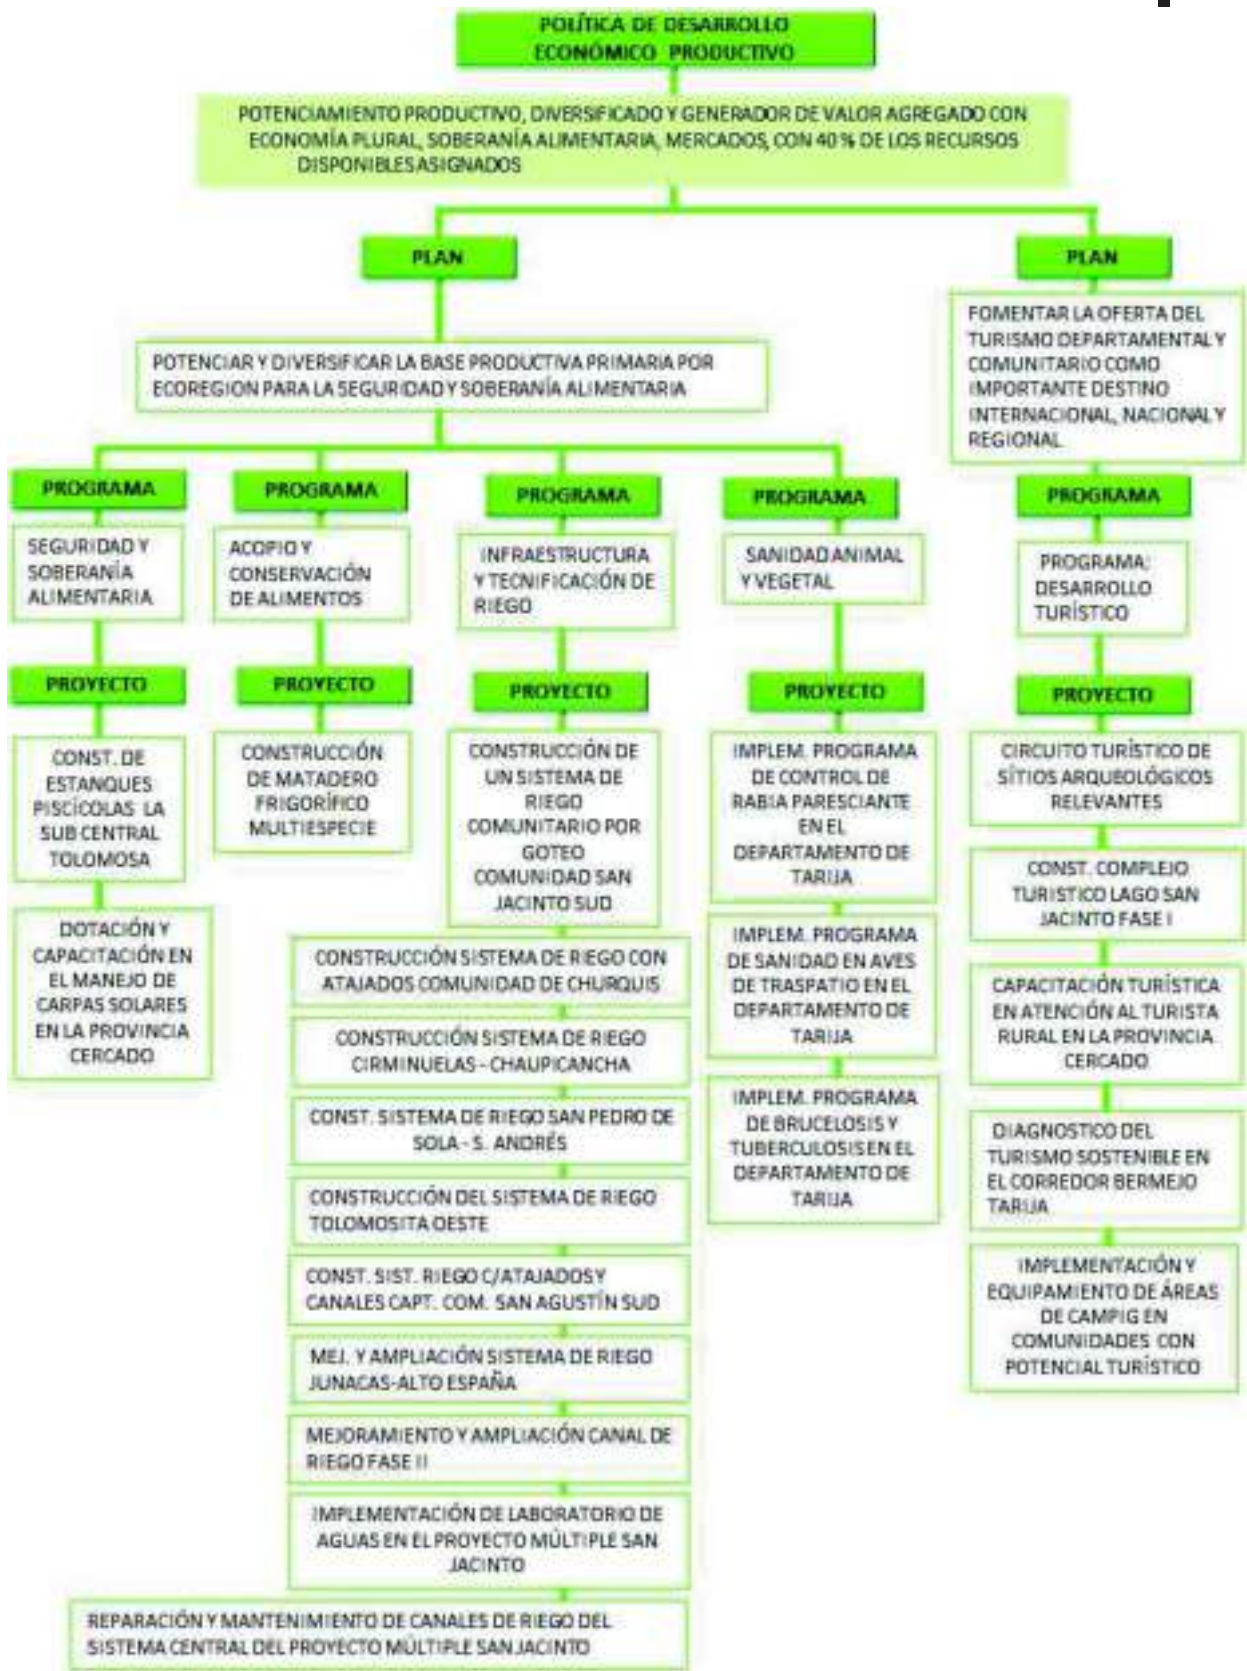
POLÍTICA DE DESARROLLO ECONÓMICO PRODUCTIVO

POTENCIAMIENTO PRODUCTIVO, DIVERSIFICADO Y GENERADOR DE VALOR AGREGADO CON ECONOMÍA PLURAL, SOBERANÍA ALIMENTARIA, MERCADOS, CON 40 % DE LOS RECURSOS DISPONIBLES ASIGNADOS

PLAN

POTENCIAR Y DIVERSIFICAR LA BASE PRODUCTIVA PRIMARIA POR ECOREGION PARA LA SEGURIDAD Y SOBERANÍA ALIMENTARIA

PROGRAMA

SEGURIDAD Y SOBERANÍA ALIMENTARIA

PROYECTO

CONST. DE ESTANQUES PISCÍCOLAS LA SUB CENTRAL TOLOMOSA

DOTACIÓN Y CAPACITACIÓN EN EL MANEJO DE CARPAS SOLARES EN LA PROVINCIA CERCADO

PROGRAMA

ACOPIO Y CONSERVACIÓN DE ALIMENTOS

PROYECTO

CONSTRUCCIÓN DE MATADERO FRIGORÍFICO MULTIESPECIE

PROGRAMA

INFRAESTRUCTURA Y TECNIFICACIÓN DE RIEGO

PROYECTO

CONSTRUCCIÓN DE UN SISTEMA DE RIEGO COMUNITARIO POR GOTEO COMUNIDAD SAN JACINTO SUD

CONSTRUCCIÓN SISTEMA DE RIEGO CON ATAJADOS COMUNIDAD DE CHURQUIS

CONSTRUCCIÓN SISTEMA DE RIEGO CIRMINUELAS - CHAUPICANCHA

CONST. SISTEMA DE RIEGO SAN PEDRO DE SOLA - S. ANDRÉS

CONSTRUCCIÓN DEL SISTEMA DE RIEGO TOLOMOSITA OESTE

CONST. SIST. RIEGO C/ATAJADOS Y CANALES CAPT. COM. SAN AGUSTÍN SUD

MEJ. Y AMPLIACIÓN SISTEMA DE RIEGO JUNACAS-ALTO ESPAÑA

MEJORAMIENTO Y AMPLIACIÓN CANAL DE RIEGO FASE II

IMPLEMENTACIÓN DE LABORATORIO DE AGUAS EN EL PROYECTO MÚLTIPLE SAN JACINTO

REPARACIÓN Y MANTENIMIENTO DE CANALES DE RIEGO DEL SISTEMA CENTRAL DEL PROYECTO MÚLTIPLE SAN JACINTO

PROGRAMA

SANIDAD ANIMAL Y VEGETAL

PROYECTO

IMPLEM. PROGRAMA DE CONTROL DE RABIA PARESCIANTE EN EL DEPARTAMENTO DE TARIJA

IMPLEM. PROGRAMA DE SANIDAD EN AVES DE TRASPATIO EN EL DEPARTAMENTO DE TARIJA

IMPLEM. PROGRAMA DE BRUCELOSIS Y TUBERCULOSIS EN EL DEPARTAMENTO DE TARIJA

PLAN

FOMENTAR LA OFERTA DEL TURISMO DEPARTAMENTAL Y COMUNITARIO COMO IMPORTANTE DESTINO INTERNACIONAL, NACIONAL Y REGIONAL

PROGRAMA

PROGRAMA: DESARROLLO TURÍSTICO

PROYECTO

CIRCUITO TURÍSTICO DE SÍTIOS ARQUEOLÓGICOS RELEVANTES

CONST. COMPLEJO TURISTICO LAGO SAN JACINTO FASE I

CAPACITACIÓN TURÍSTICA EN ATENCIÓN AL TURISTA RURAL EN LA PROVINCIA CERCADO

DIAGNOSTICO DEL TURISMO SOSTENIBLE EN EL CORREDOR BERMEJO TARIJA

IMPLEMENTACIÓN Y EQUIPAMIENTO DE ÁREAS DE CAMPIG EN COMUNIDADES CON POTENCIAL TURÍSTICO